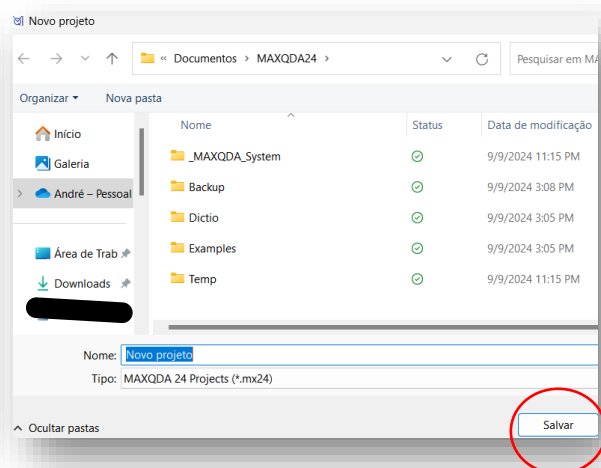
Novo projeto

« Documentos > MAXQDA24 >

Pesquisar em MA

Organizar ▾ Nova pasta

Início
Galeria
André – Pessoal
Área de Trab
Downloads

| Nome | Status | Data de modificação |
|---|---|---|
| _MAXQDA_System | ✓ | 9/9/2024 11:15 PM |
| Backup | ✓ | 9/9/2024 3:08 PM |
| Dictio | ✓ | 9/9/2024 3:05 PM |
| Examples | ✓ | 9/9/2024 3:05 PM |
| Temp | ✓ | 9/9/2024 11:15 PM |

Nome: Novo projeto
Tipo: MAXQDA 24 Projects (*.mx24)

Ocultar pastas

Salvar